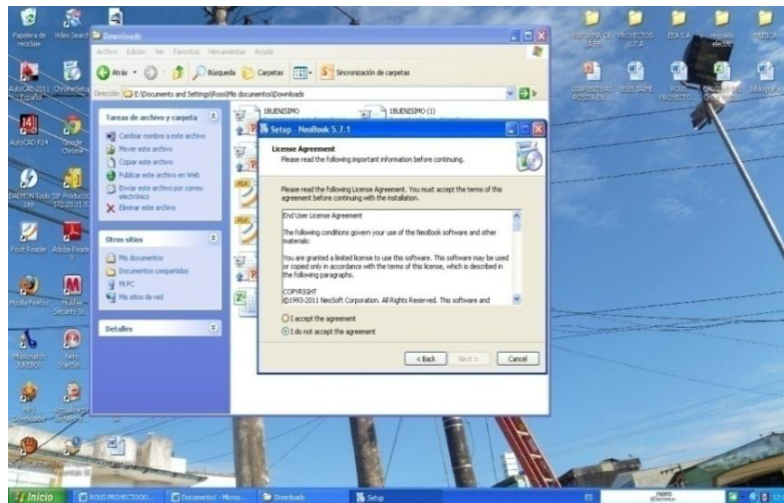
Papelera de reciclaje

Video Search

Downloads

Archivo Edición Ver Favoritos Herramientas Ayuda

Atrás Búsqueda Carpetas Sincronización de carpetas

Dirección E:\Documents and Settings\Rossi\Mis documentos\Downloads

Tareas de archivo y carpeta

Cambiar nombre a este archivo
Mover este archivo
Copiar este archivo
Publicar este archivo en Web
Enviar este archivo por correo electrónico
Eliminar este archivo

Otros sitios

Mis documentos
Documentos compartidos
Mi PC
Mis sitios de red

Detalles

1BUENISIMO

1BUENISIMO (1)

Setup - NeoBook 5.7.1

License Agreement
Please read the following important information before continuing.

Please read the following License Agreement. You must accept the terms of this agreement before continuing with the installation.

End User License Agreement

The following conditions govern your use of the NeoBook software and other materials:

You are granted a limited license to use this software. This software may be used or copied only in accordance with the terms of this license, which is described in the following paragraphs.

COPYRIGHT
©1993-2011 NeoSoft Corporation. All Rights Reserved. This software and

I accept the agreement
I do not accept the agreement

< Back Next > Cancel

AutoCAD 2011 - Español

AutoCAD R14

Google Chrome

DAEMON Tools Lite

Foxit Reader

Adobe Reader

Mozilla Firefox

McAfee Security

Messenger

Nero StartSmart

Inicio

ROUS PROYECTOOO...

Documento1 - Micro...

Downloads

Setup

ES

ETA S.A.

PROYECTOS